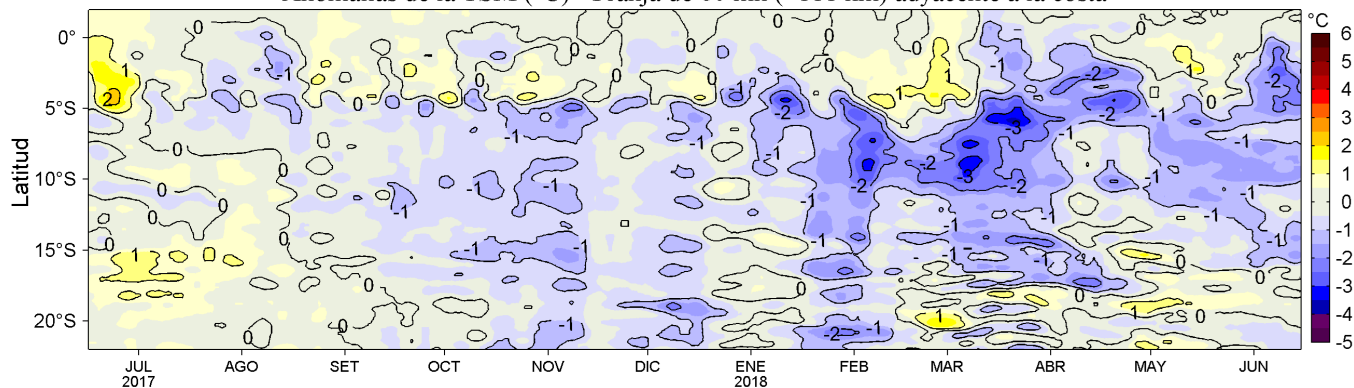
Anomalías de la TSM (°C) - franja de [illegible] km ([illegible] km) adyacente a la costa

Latitud

0°
5°S
10°S
15°S
20°S

JUL 2017
AGO
SET
OCT
NOV
DIC
ENE 2018
FEB
MAR
ABR
MAY
JUN

°C
6
5
4
3
2
1
0
-1
-2
-3
-4
-5

0
1
2
-1
-2
-3